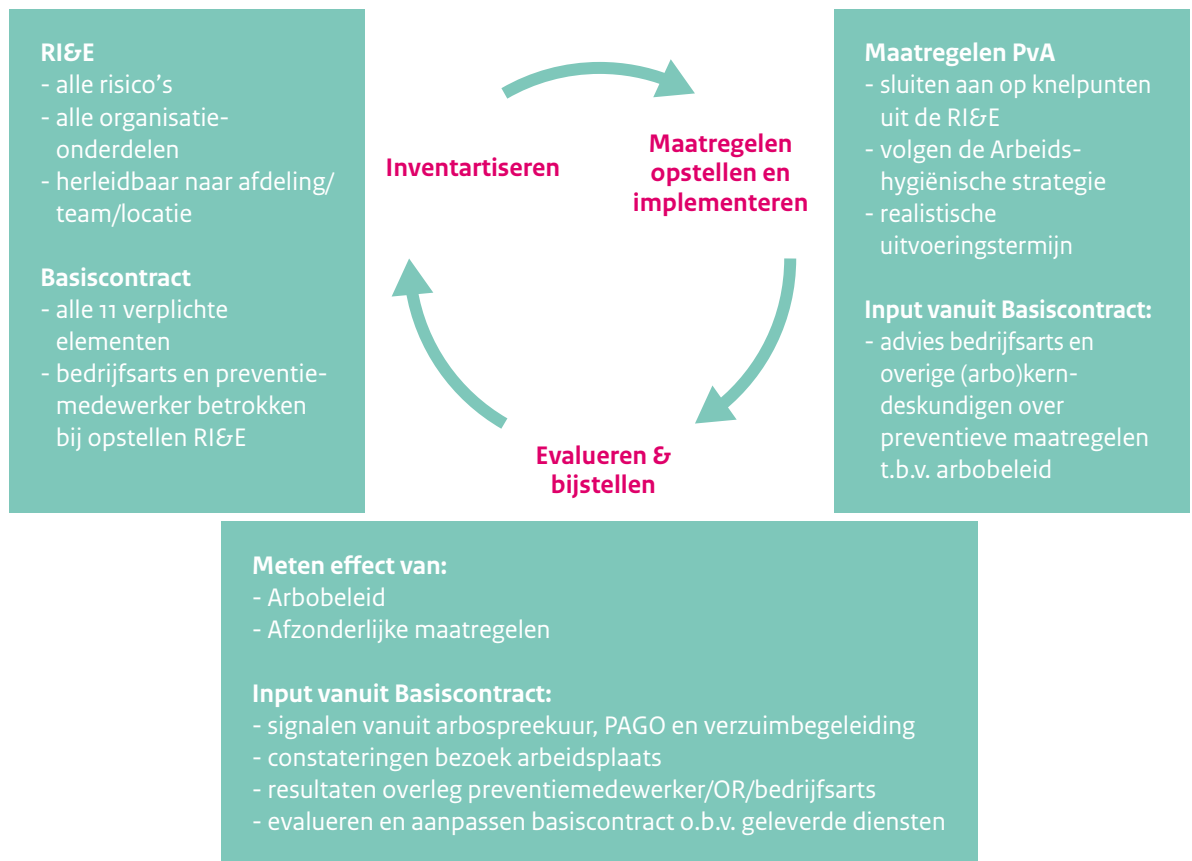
RI&E
- alle risico's
- alle organisatieonderdelen
- herleidbaar naar afdeling/ team/locatie

Basiscontract
- alle 11 verplichte elementen
- bedrijfsarts en preventiemedewerker betrokken bij opstellen RI&E

Inventartiseren

Maatregelen opstellen en implementeren

Evalueren & bijstellen

Maatregelen PvA
- sluiten aan op knelpunten uit de RI&E
- volgen de Arbeidshygiënische strategie
- realistische uitvoeringstermijn

Input vanuit Basiscontract:
- advies bedrijfsarts en overige (arbo)kerndeskundigen over preventieve maatregelen t.b.v. arbobeleid

Meten effect van:
- Arbobeleid
- Afzonderlijke maatregelen

Input vanuit Basiscontract:
- signalen vanuit arbospreekuur, PAGO en verzuimbegeleiding
- constateringen bezoek arbeidsplaats
- resultaten overleg preventiemedewerker/OR/bedrijfsarts
- evalueren en aanpassen basiscontract o.b.v. geleverde diensten